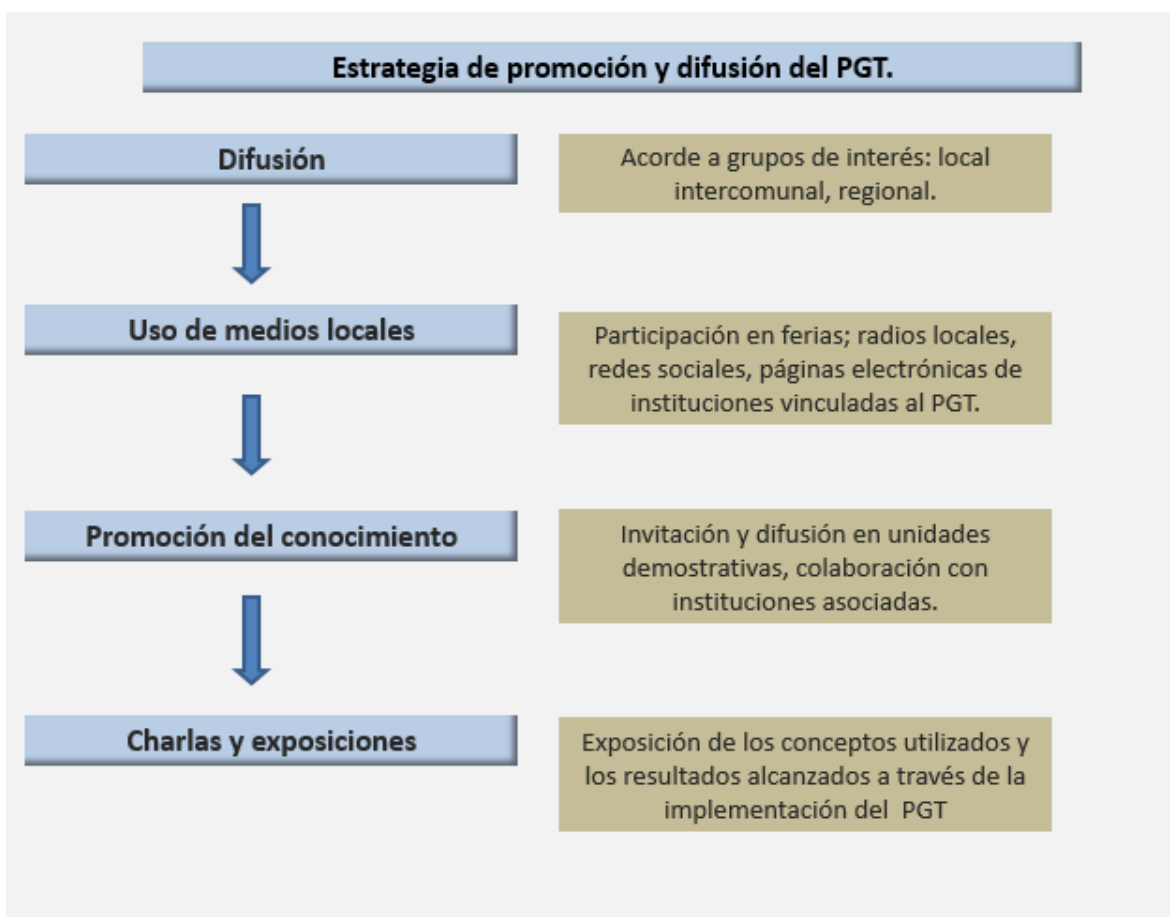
Estrategia de promoción y difusión del PGT.

Difusión

Acorde a grupos de interés: local intercomunal, regional.

Uso de medios locales

Participación en ferias; radios locales, redes sociales, páginas electrónicas de instituciones vinculadas al PGT.

Promoción del conocimiento

Invitación y difusión en unidades demostrativas, colaboración con instituciones asociadas.

Charlas y exposiciones

Exposición de los conceptos utilizados y los resultados alcanzados a través de la implementación del PGT